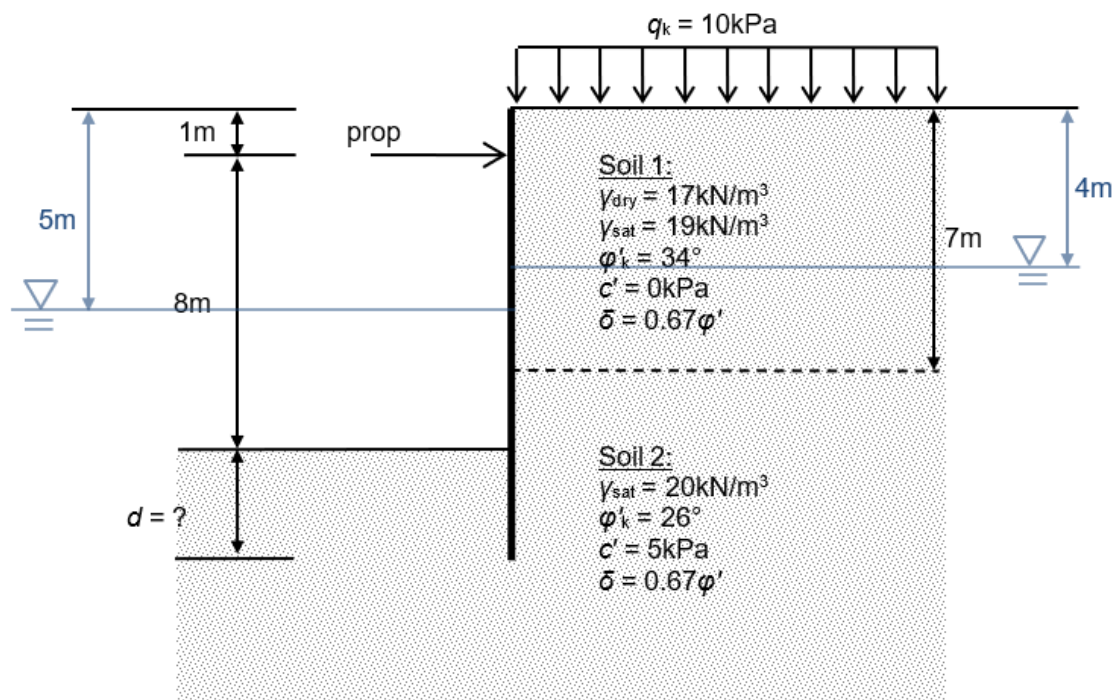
$q_k$ = 10kPa

1m

prop

5m

8m

$d$ = ?

Soil 1:
$\gamma_{dry}$ = 17kN/m$^3$
$\gamma_{sat}$ = 19kN/m$^3$
$\varphi'_k$ = 34°
$c'$ = 0kPa
$\delta$ = 0.67$\varphi'$

7m

4m

Soil 2:
$\gamma_{sat}$ = 20kN/m$^3$
$\varphi'_k$ = 26°
$c'$ = 5kPa
$\delta$ = 0.67$\varphi'$